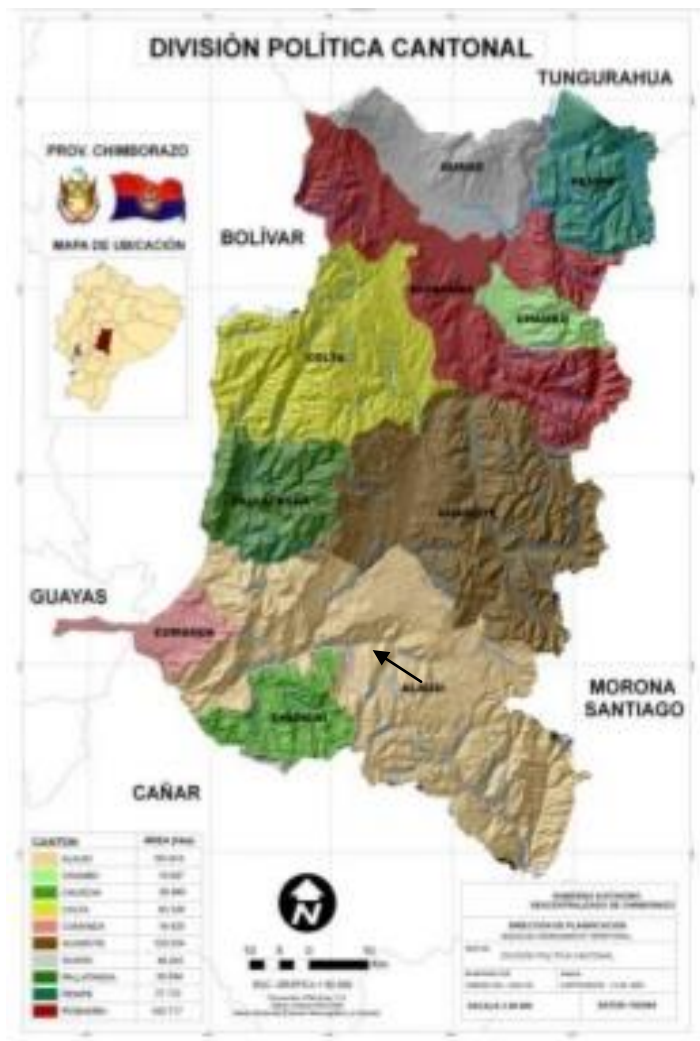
DIVISIÓN POLÍTICA CANTONAL

TUNGURAHUA

PROV. CHIMBOROZO

MAPA DE UBICACIÓN

BOLÍVAR

GUANO

PENIPE

RIOBAMBA

CHAMBO

COLTA

PALLATANGA

GUAMOTE

GUAYAS

CUMANDÁ

ALAUSÍ

MORONA SANTIAGO

CHUNCHI

CAÑAR

| CANTON | AREA (Ha) |
|---|---|
| ALAUSÍ | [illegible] |
| CHAMBO | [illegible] |
| CHUNCHI | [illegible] |
| COLTA | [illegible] |
| CUMANDÁ | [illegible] |
| GUAMOTE | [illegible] |
| GUANO | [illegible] |
| PALLATANGA | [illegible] |
| PENIPE | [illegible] |
| RIOBAMBA | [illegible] |

N

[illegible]

GOBIERNO AUTÓNOMO DESCENTRALIZADO DE CHIMBORAZO

DIRECCIÓN DE PLANIFICACIÓN

DIVISIÓN POLÍTICA CANTONAL

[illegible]